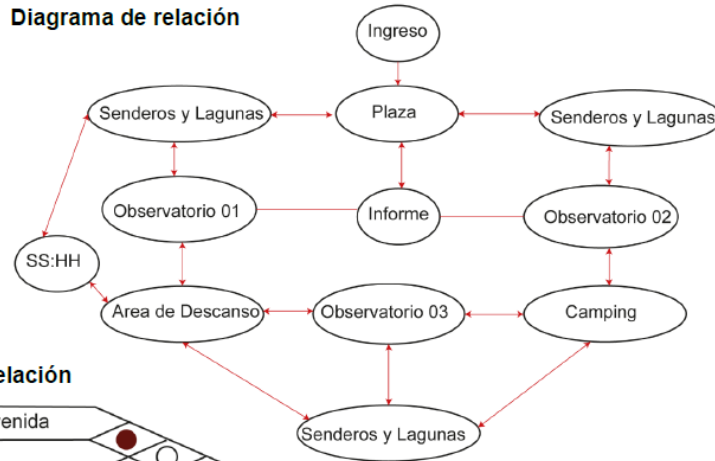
Diagrama de relación

Ingreso

Senderos y Lagunas

Plaza

Senderos y Lagunas

Observatorio 01

Informe

Observatorio 02

SS:HH

Area de Descanso

Observatorio 03

Camping

Senderos y Lagunas

elación

enida